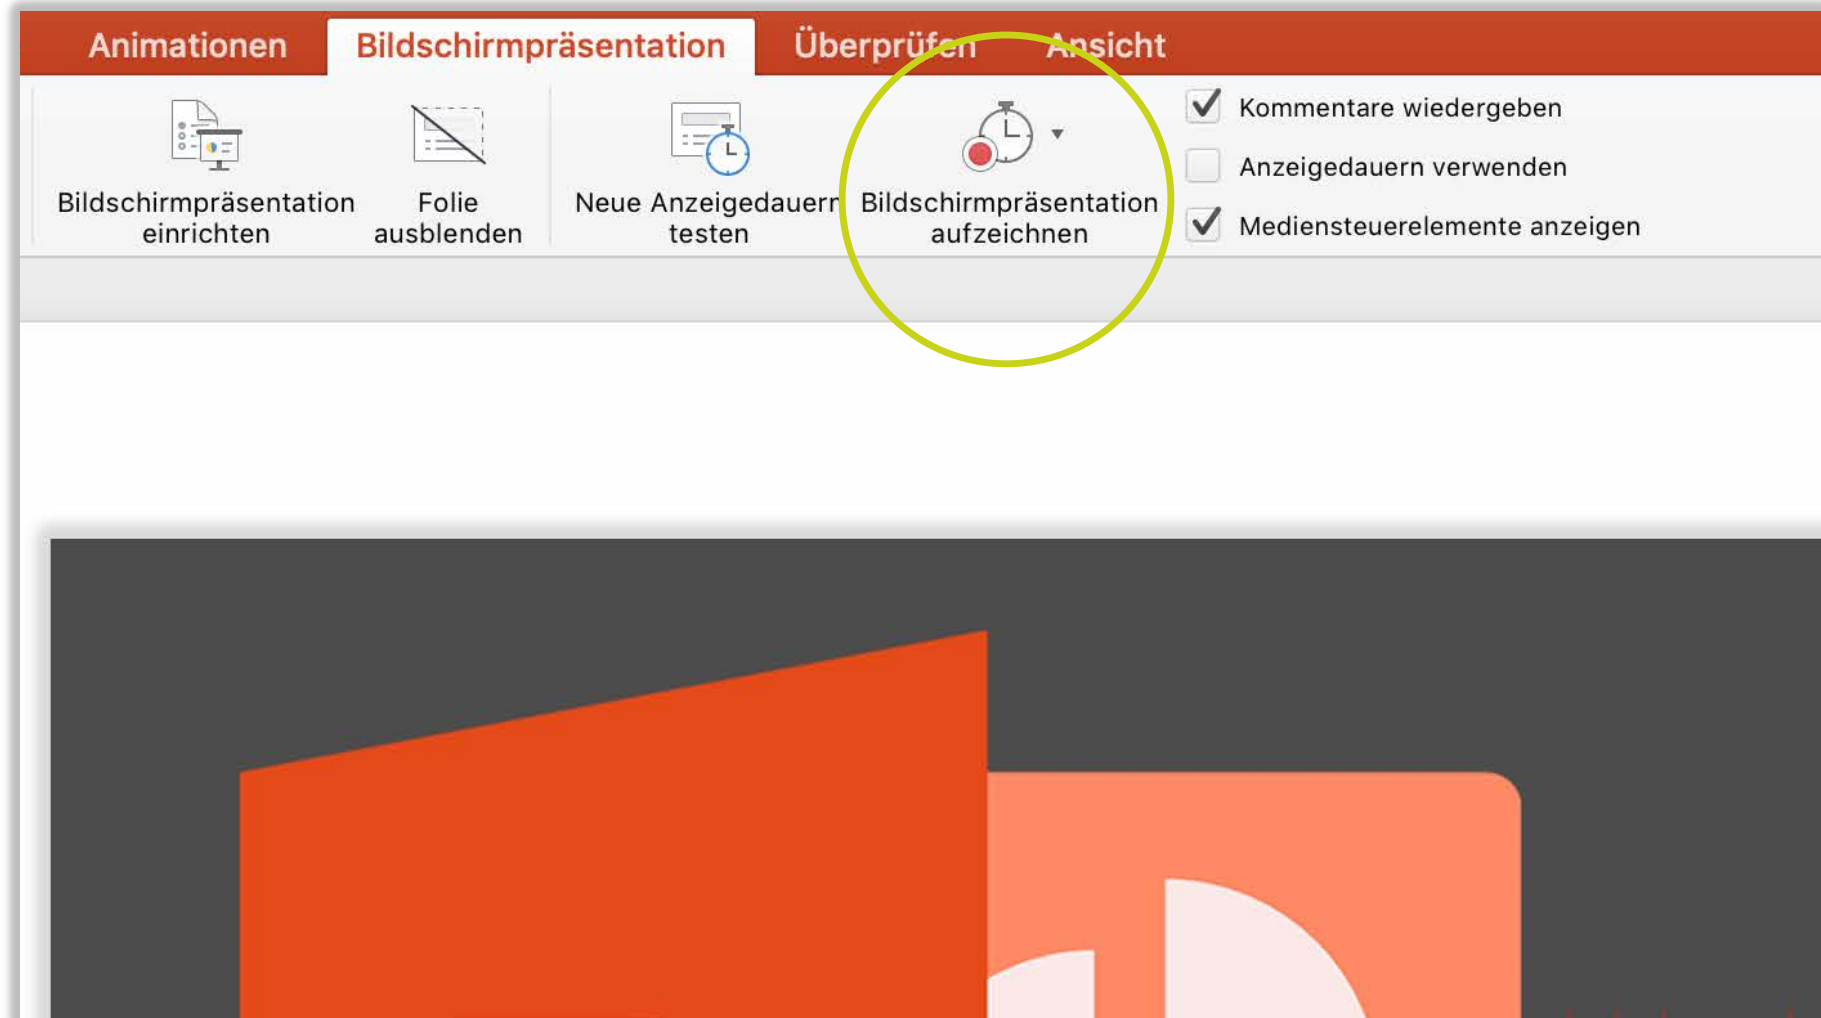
Animationen Bildschirmpräsentation Überprüfen Ansicht

Bildschirmpräsentation einrichten

Folie ausblenden

Neue Anzeigedauern testen

Bildschirmpräsentation aufzeichnen

Kommentare wiedergeben

Anzeigedauern verwenden

Mediensteuerelemente anzeigen